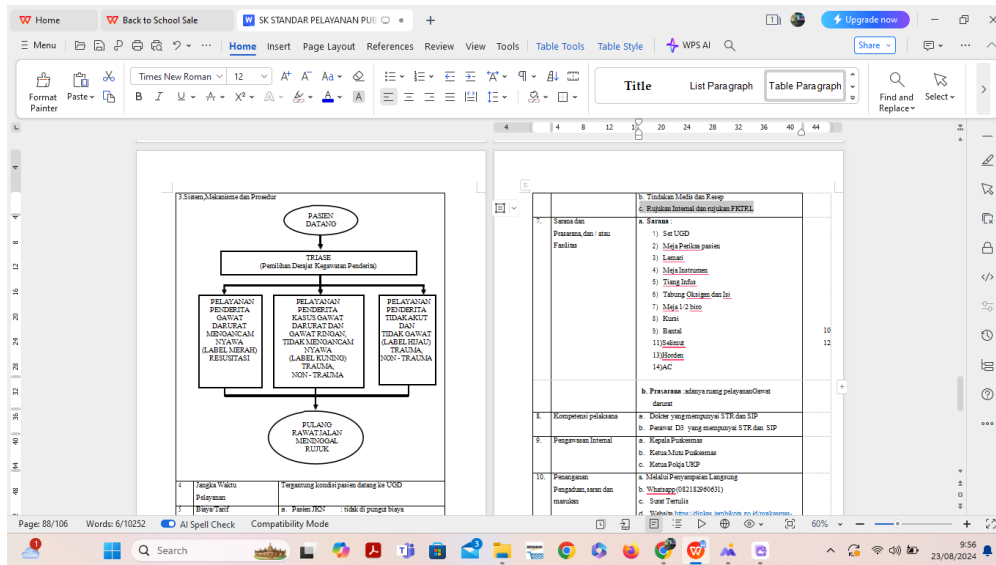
Home
Back to School Sale
SK STANDAR PELAYANAN PUE
+
Upgrade now
☰ Menu
Home Insert Page Layout References Review View Tools Table Tools Table Style
WPS AI
Share
Format Painter
Paste
Times New Roman
12
Title
List Paragraph
Table Paragraph
Find and Replace
Select

3.Sistem,Mekanisme dan Prosedur

PASIEN DATANG

TRIASE (Pemilihan Derajat Kegawatan Penderita)

PELAYANAN PENDERITA GAWAT DARURAT MENGANCAM NYAWA (LABEL MERAH) RESUSITASI

PELAYANAN PENDERITA KASUS GAWAT DARURAT DAN GAWAT RINGAN, TIDAK MENGANCAM NYAWA (LABEL KUNING) TRAUMA, NON - TRAUMA

PELAYANAN PENDERITA TIDAKAKUT DAN TIDAK GAWAT (LABEL HIJAU) TRAUMA, NON - TRAUMA

PULANG RAWAT JALAN MENINGGAL RUJUK

| 4 | Jangka Waktu Pelayanan | Tergantung kondisi pasien datang ke UGD |
|---|---|---|
| 5 | Biaya/Tarif | a. Pasien JKN : tidak di pungut biaya |

| | | b. Tindakan Medis dan Resep<br>c. Rujukan Internal dan rujukan FKTRL |
|---|---|---|
| 7. | Sarana dan Prasarana, dan / atau Fasilitas | a. Sarana :<br>1) Set UGD<br>2) Meja Periksa pasien<br>3) Lemari<br>4) Meja Instrumen<br>5) Tiang Infus<br>6) Tabung Oksigen dan Isi<br>7) Meja 1/2 biro<br>8) Kursi<br>9) Bantal<br>11)Selimut<br>13)Hordeng<br>14)AC<br><br>b. Prasarana :adanya ruang pelayananGawat darurat |
| 8. | Kompetensi pelaksana | a. Dokter yang mempunyai STR dan SIP<br>b. Perawat D3 yang mempunyai STR dan SIP |
| 9. | Pengawasan Internal | a. Kepala Puskesmas<br>b. Ketua Mutu Puskesmas<br>c. Ketua Pokja UKP |
| 10. | Penanganan Pengaduan, saran dan masukan | a. Melalui Penyampaian Langsung<br>b. Whatsapp(082182960631)<br>c. Surat Tertulis<br>d. Website https://dinkes.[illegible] |

10
12

Page: 88/106 Words: 6/10252 AI Spell Check Compatibility Mode
60%
Search
9:56
23/08/2024